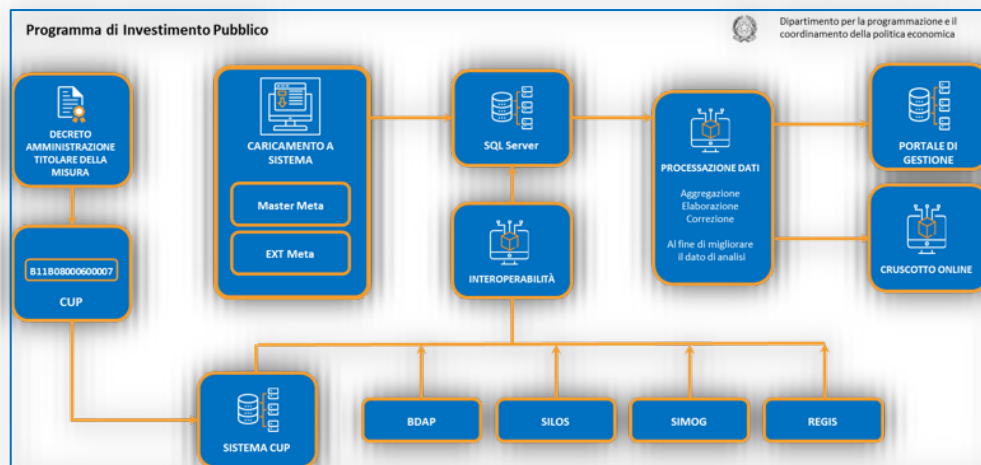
Programma di Investimento Pubblico

Dipartimento per la programmazione e il coordinamento della politica economica

DECRETO AMMINISTRAZIONE TITOLARE DELLA MISURA

B11B08000600007

CUP

CARICAMENTO A SISTEMA

Master Meta

EXT Meta

SQL Server

INTEROPERABILITÀ

PROCESSAZIONE DATI

Aggregazione
Elaborazione
Correzione

Al fine di migliorare il dato di analisi

PORTALE DI GESTIONE

CRUSCOTTO ONLINE

SISTEMA CUP

BDAP

SILOS

SIMOG

REGIS